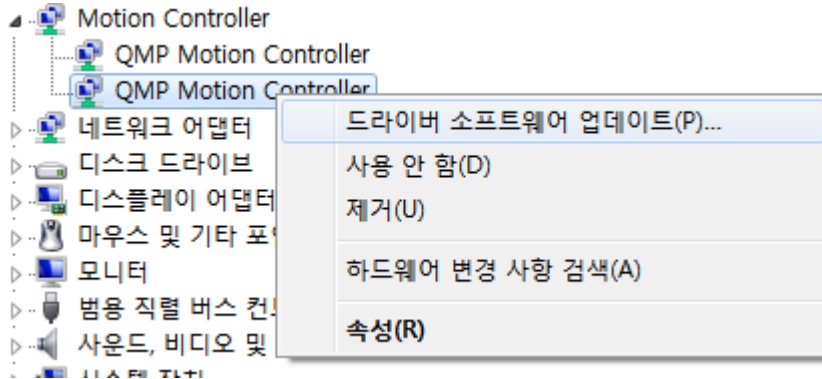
Motion Controller
QMP Motion Controller
QMP Motion Controller
네트워크 어댑터
디스크 드라이브
디스플레이 어댑터
마우스 및 기타 포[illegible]
모니터
범용 직렬 버스 컨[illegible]
사운드, 비디오 및 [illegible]
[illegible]

드라이버 소프트웨어 업데이트(P)...
사용 안 함(D)
제거(U)
하드웨어 변경 사항 검색(A)
속성(R)